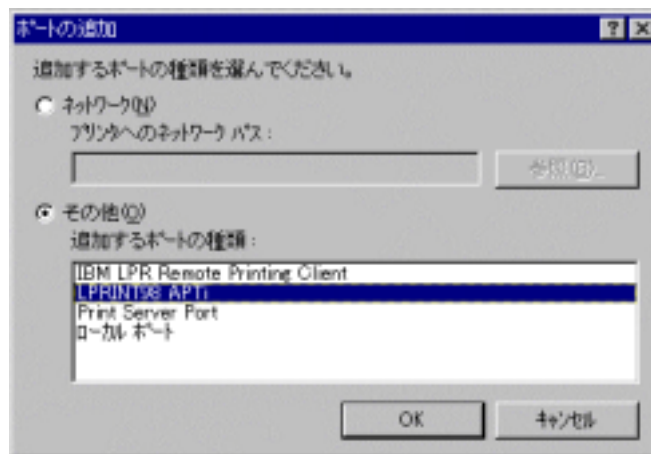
ポートの追加

?

追加するポートの種類を選んでください。

ネットワーク(N)

プリンタへのネットワーク パス：

参照(B)...

その他(O)

追加するポートの種類：

IBM LPR Remote Printing Client
LPRINT98 APT:
Print Server Port
ローカル ポート

OK

キャンセル